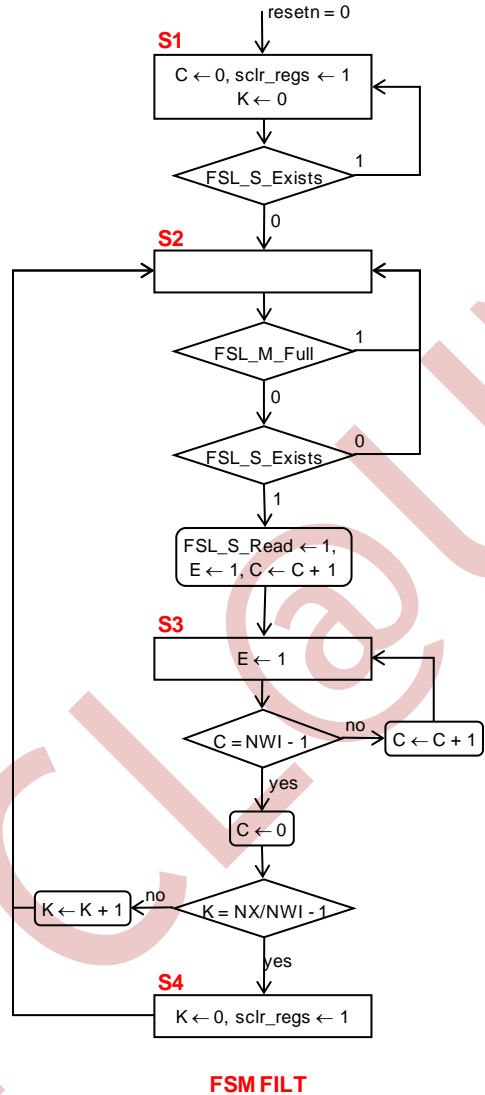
resetn = 0

S1

C ← 0, sclr_regs ← 1
K ← 0

FSL_S_Exists

1

0

S2

FSL_M_Full

1

0

FSL_S_Exists

0

1

FSL_S_Read ← 1,
E ← 1, C ← C + 1

S3

E ← 1

C = NWI - 1

no

C ← C + 1

yes

C ← 0

K ← K + 1

no

K = NX/NWI - 1

yes

S4

K ← 0, sclr_regs ← 1

FSM FILT